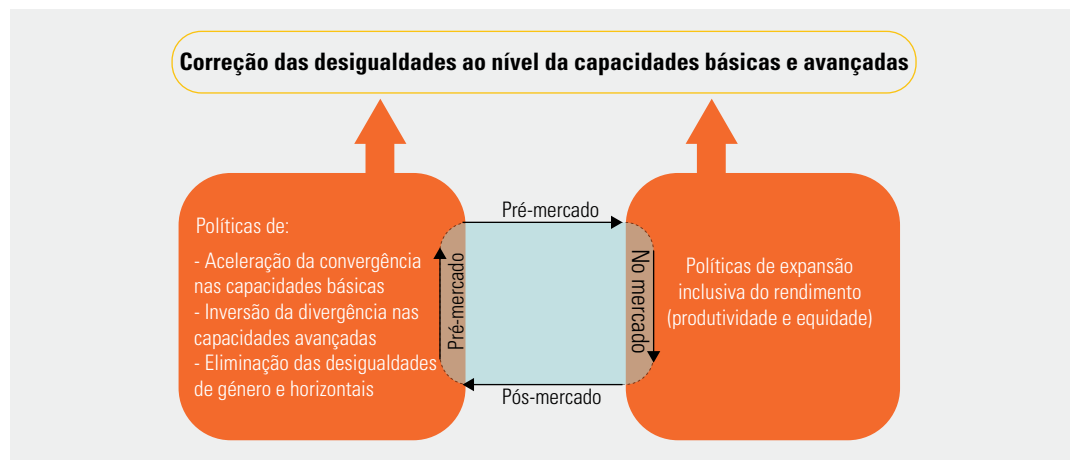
Correção das desigualdades ao nível da capacidades básicas e avançadas

Políticas de:
- Aceleração da convergência nas capacidades básicas
- Inversão da divergência nas capacidades avançadas
- Eliminação das desigualdades de género e horizontais

Pré-mercado

Pré-mercado

No mercado

Pós-mercado

Políticas de expansão inclusiva do rendimento (produtividade e equidade)